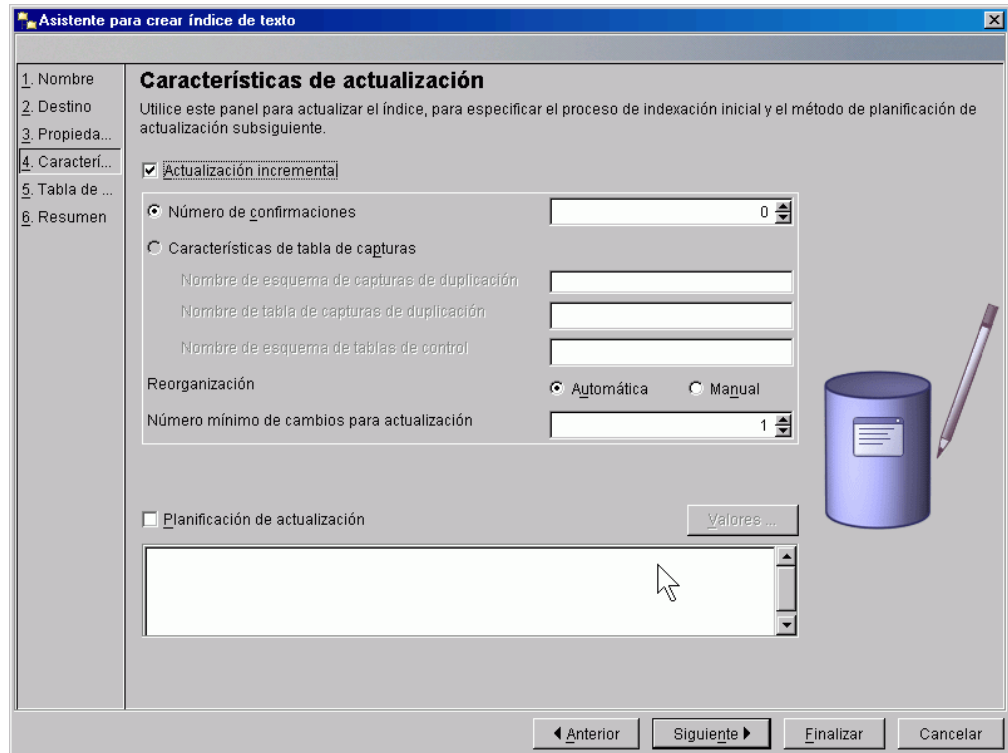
Asistente para crear índice de texto

1. Nombre
2. Destino
3. Propieda...
4. Caracterí...
5. Tabla de ...
6. Resumen

Características de actualización

Utilice este panel para actualizar el índice, para especificar el proceso de indexación inicial y el método de planificación de actualización subsiguiente.

Actualización incremental

Número de confirmaciones 0

Características de tabla de capturas

Nombre de esquema de capturas de duplicación

Nombre de tabla de capturas de duplicación

Nombre de esquema de tablas de control

Reorganización Automática Manual

Número mínimo de cambios para actualización 1

Planificación de actualización Valores ...

Anterior Siguiente Finalizar Cancelar